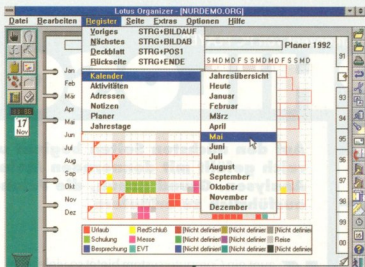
Lotus Organizer - [NURDEMO.ORG]

Datei Bearbeiten Register Seite Extras Optionen Hilfe

Voriges STRG+BILDAUF
Nächstes STRG+BILDAB
Deckblatt STRG+POS1
Rückseite STRG+ENDE

S M D M D F S S M D M D F S S M D

Planer 1992

17
Nov

Jan
Feb
Mär
Apr
Mai
Jun
Jul
Aug
Sep
Okt
Nov
Dez

Kalender
Aktivitäten
Adressen
Notizen
Planer
Jahrestage

Jahresübersicht
Heute
Januar
Februar
März
April
Mai
Juni
Juli
August
September
Oktober
November
Dezember

Urlaub
Schulung
Besprechung
Redschluß
Messe
EVT
[Nicht definiert]
[Nicht definiert]
[Nicht definiert]
[Nicht definiert]
[Nicht definiert]
[Nicht definiert]
[Nicht definiert]
Reise
[Nicht definiert]

93
94
95
96
97
98
99